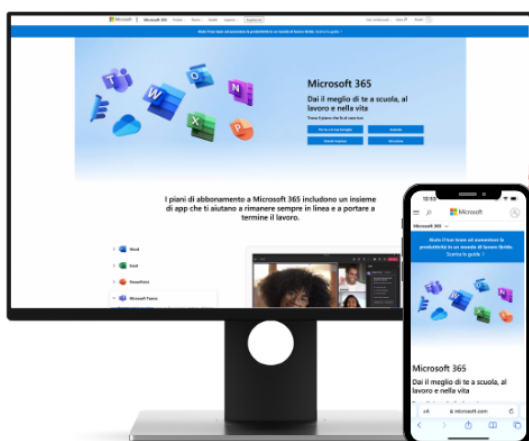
Microsoft 365

Dai il meglio di te a scuola, al lavoro e nella vita

I piani di abbonamento a Microsoft 365 includono un insieme di app che ti aiutano a rimanere sempre in linea e a portare termine il lavoro.

Word
Excel
PowerPoint
Microsoft Teams

12:15

Microsoft

Microsoft 365

Aiuta il tuo team ad aumentare la produttività in un mondo di lavoro ibrido. Scarica la guida >

Microsoft 365

Dai il meglio di te a scuola, al lavoro e nella vita

microsoft.com